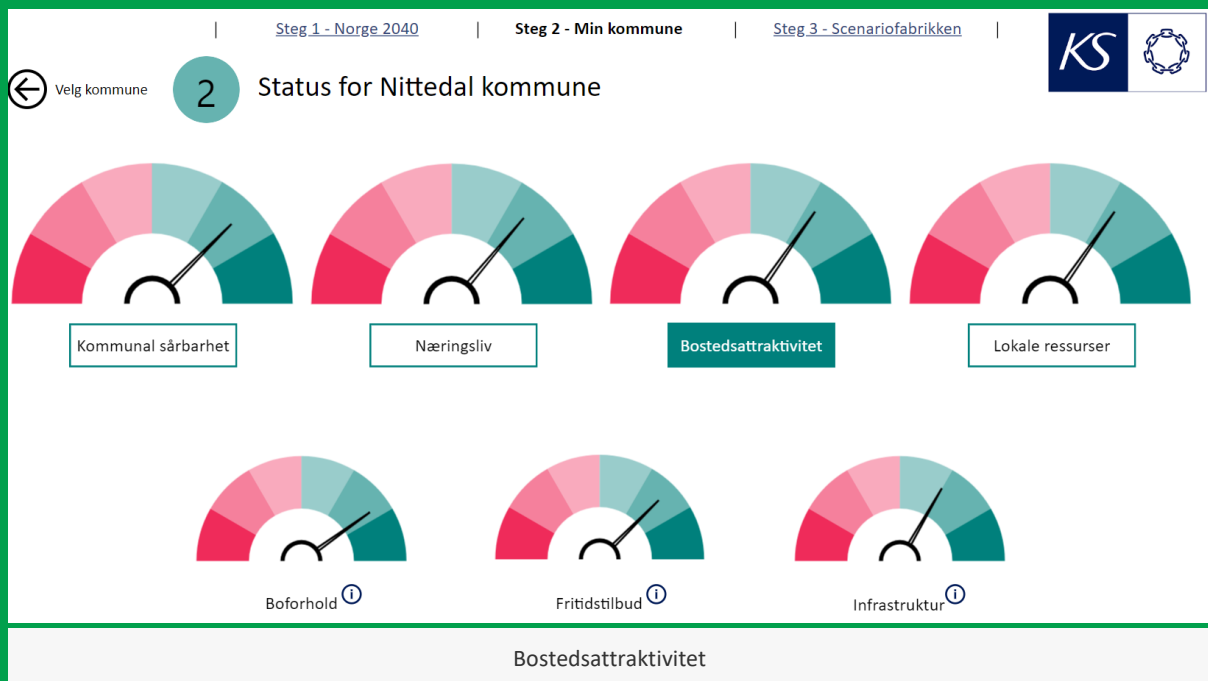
| Steg 1 - Norge 2040 | Steg 2 - Min kommune | Steg 3 - Scenariofabrikken |

KS

Velg kommune

2

Status for Nittedal kommune

Kommunal sårbarhet

Næringsliv

Bostedsattraktivitet

Lokale ressurser

Boforhold

Fritidstilbud

Infrastruktur

Bostedsattraktivitet